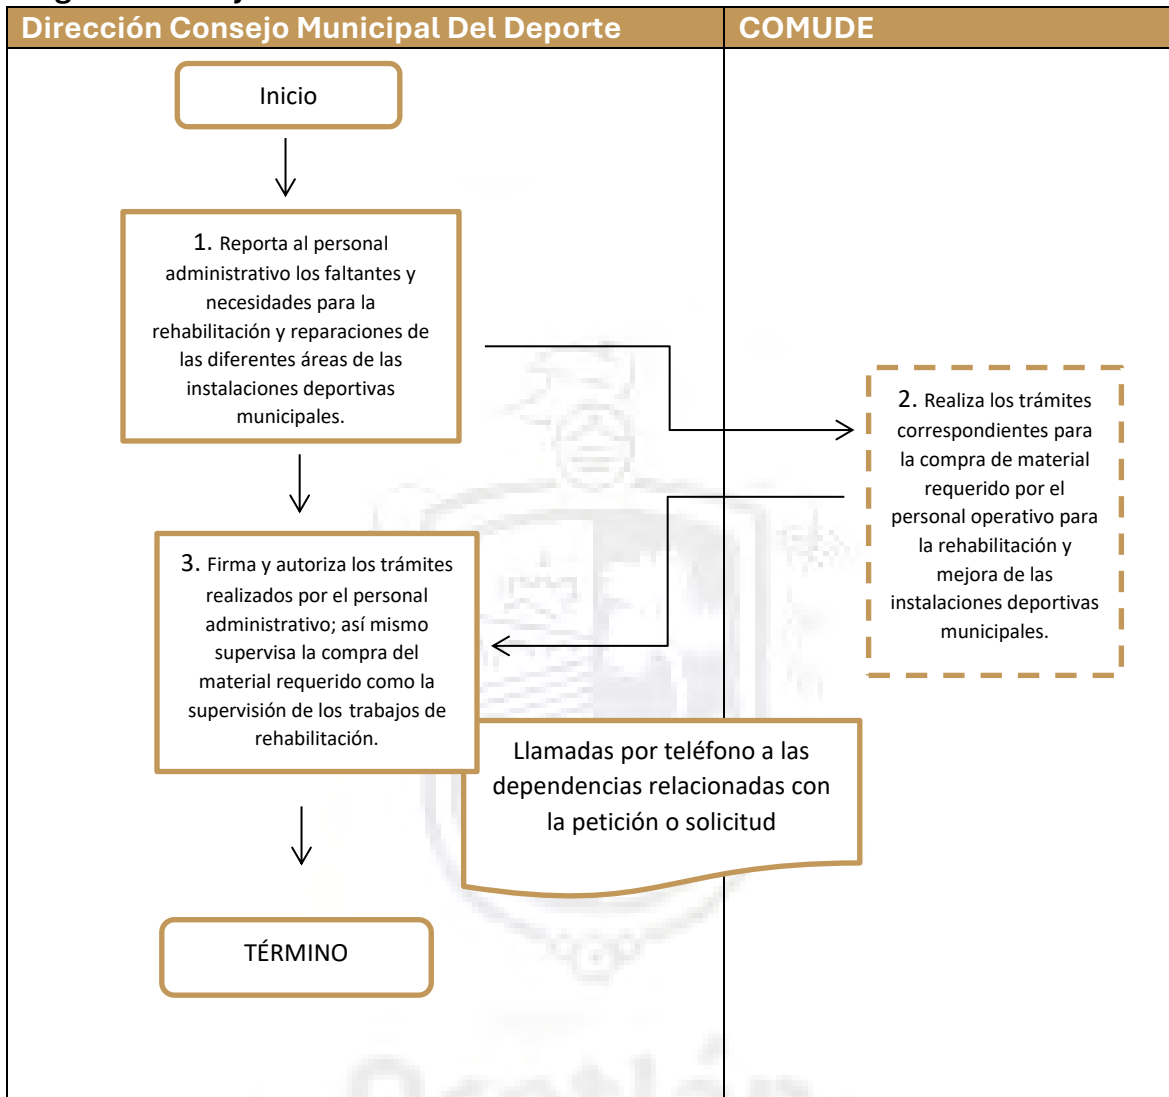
Dirección Consejo Municipal Del Deporte

COMUDE

Inicio

1. Reporta al personal administrativo los faltantes y necesidades para la rehabilitación y reparaciones de las diferentes áreas de las instalaciones deportivas municipales.

2. Realiza los trámites correspondientes para la compra de material requerido por el personal operativo para la rehabilitación y mejora de las instalaciones deportivas municipales.

3. Firma y autoriza los trámites realizados por el personal administrativo; así mismo supervisa la compra del material requerido como la supervisión de los trabajos de rehabilitación.

Llamadas por teléfono a las dependencias relacionadas con la petición o solicitud

TÉRMINO